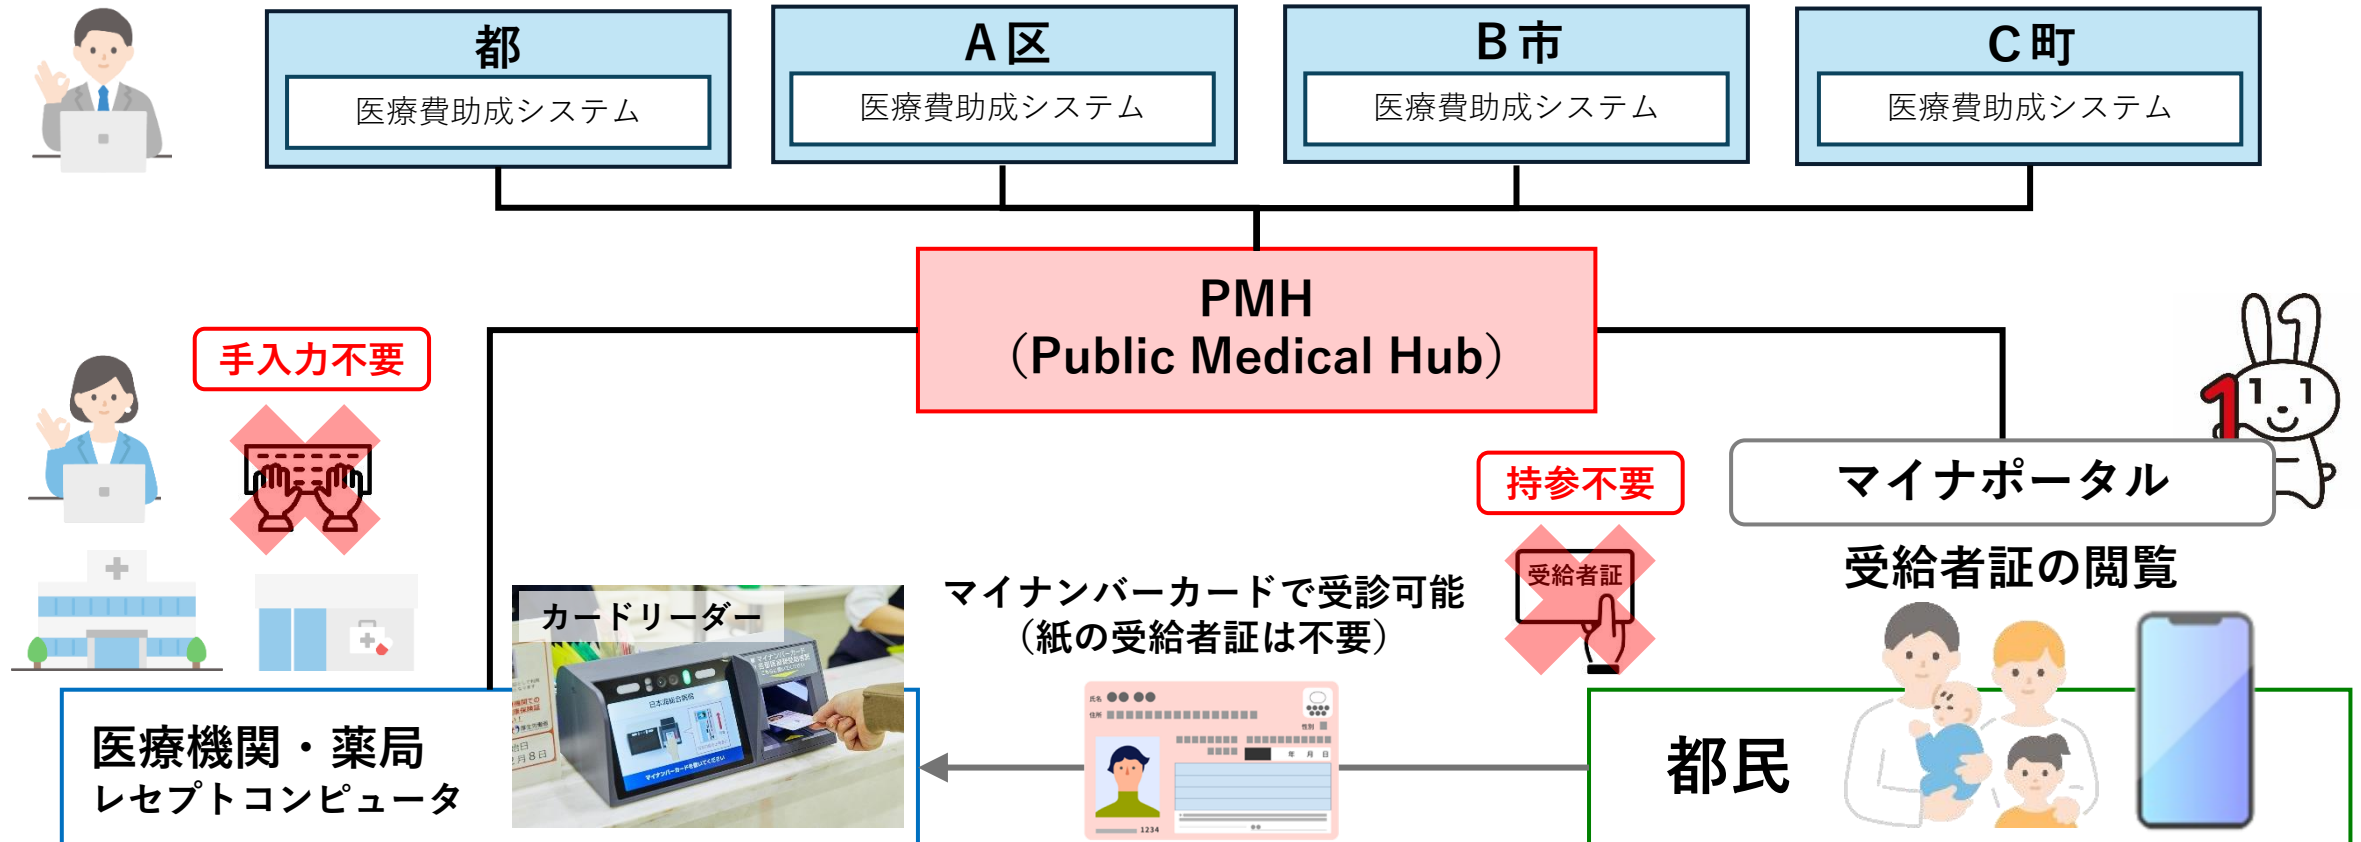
都
医療費助成システム

A区
医療費助成システム

B市
医療費助成システム

C町
医療費助成システム

PMH
（Public Medical Hub）

手入力不要

持参不要

マイナポータル

受給者証の閲覧

受給者証

カードリーダー

マイナンバーカードで受診可能
（紙の受給者証は不要）

医療機関・薬局
レセプトコンピュータ

都民